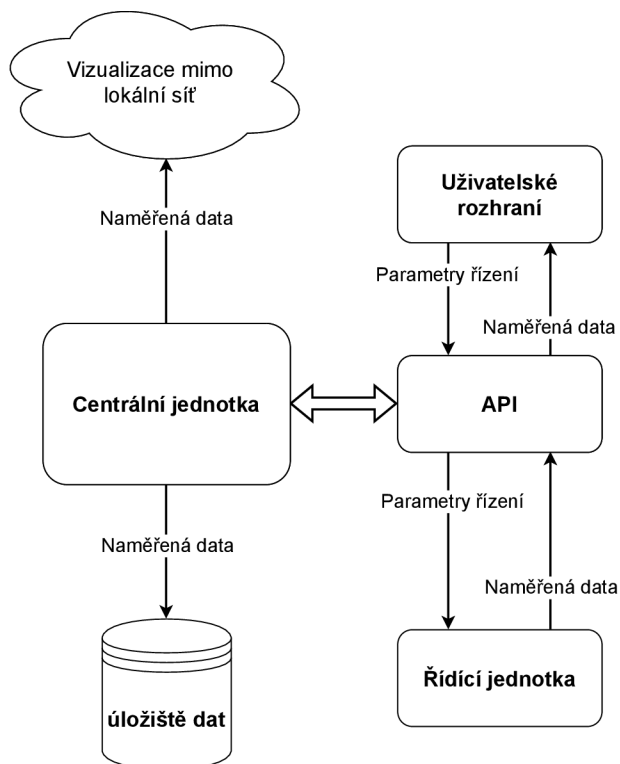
Vizualizace mimo lokální síť

Naměřená data

Uživatelské rozhraní

Parametry řízení

Naměřená data

Centrální jednotka

API

Parametry řízení

Naměřená data

Naměřená data

úložiště dat

Řídící jednotka